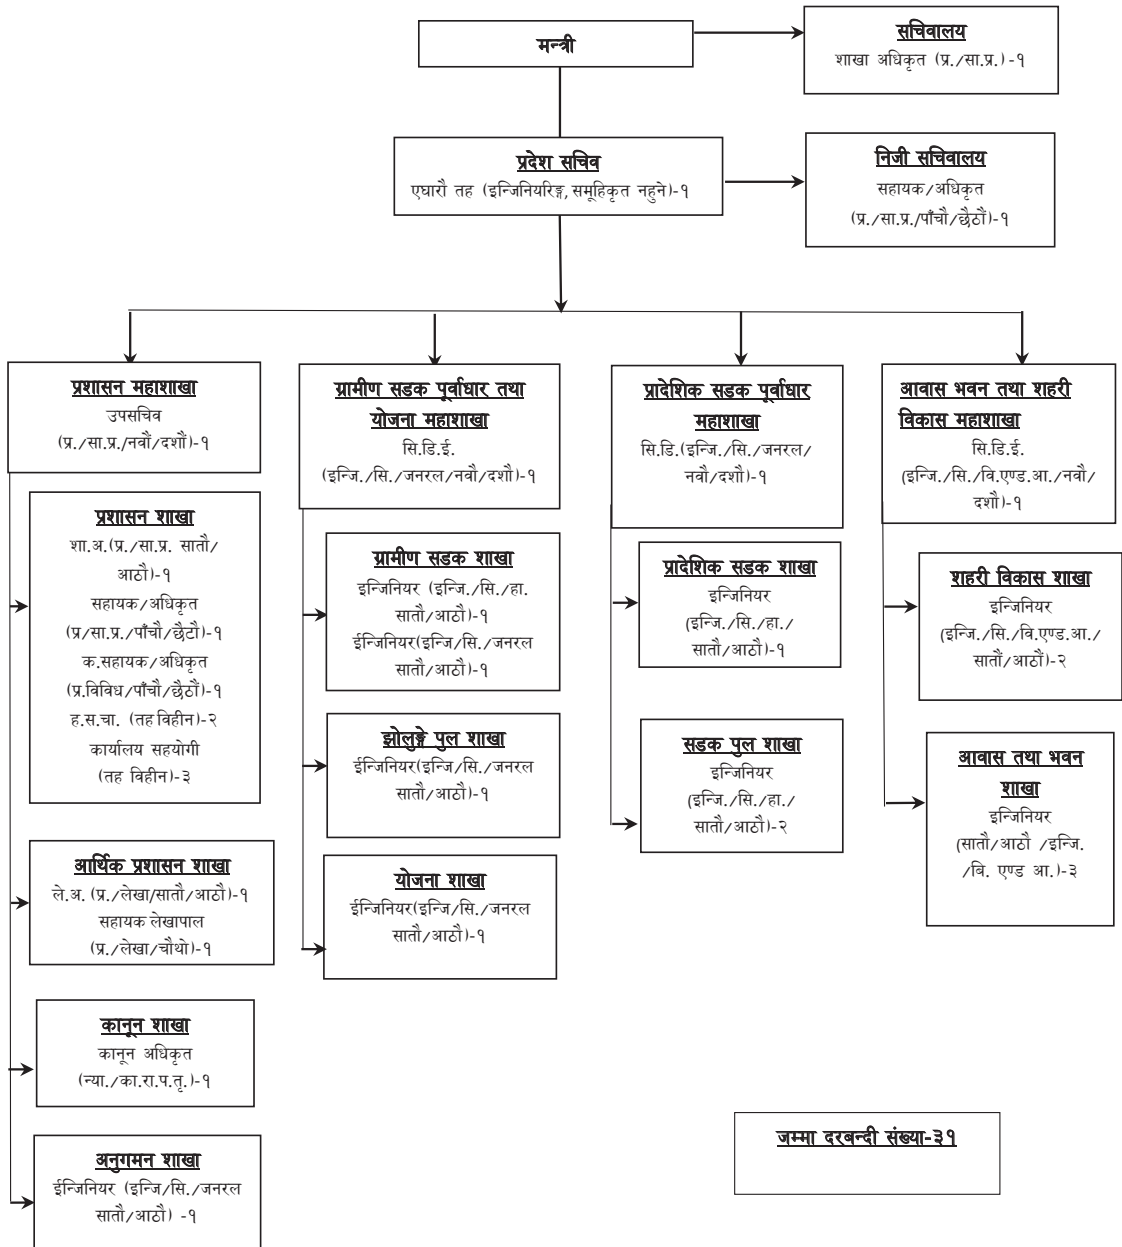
मन्त्री

सचिवालय
शाखा अधिकृत (प्र./सा.प्र.)-१

प्रदेश सचिव
एघारौ तह (इन्जिनियरिङ्ग, समूहिकृत नहुने)-१

निजी सचिवालय
सहायक/अधिकृत (प्र./सा.प्र./पाँचौ/छैठौं)-१

प्रशासन महाशाखा
उपसचिव (प्र./सा.प्र./नवौं/दशौं)-१

प्रशासन शाखा
शा.अ.(प्र./सा.प्र. सातौं/आठौं)-१
सहायक/अधिकृत (प्र/सा.प्र./पाँचौ/छैटौं)-१
क.सहायक/अधिकृत (प्र.विविध/पाँचौ/छैठौं)-१
ह.स.चा. (तह विहीन)-२
कार्यालय सहयोगी (तह विहीन)-३

आर्थिक प्रशासन शाखा
ले.अ. (प्र./लेखा/सातौं/आठौं)-१
सहायक लेखापाल (प्र./लेखा/चौथो)-१

कानून शाखा
कानून अधिकृत (न्या./का.रा.प.तृ.)-१

अनुगमन शाखा
ईन्जिनियर (इन्जि/सि./जनरल सातौं/आठौं) -१

ग्रामीण सडक पूर्वाधार तथा योजना महाशाखा
सि.डि.ई. (इन्जि./सि./जनरल/नवौं/दशौं)-१

ग्रामीण सडक शाखा
इन्जिनियर (इन्जि./सि./हा. सातौं/आठौं)-१
ईन्जिनियर(इन्जि/सि./जनरल सातौं/आठौं)-१

झोलुङ्गे पुल शाखा
ईन्जिनियर(इन्जि/सि./जनरल सातौं/आठौं)-१

योजना शाखा
ईन्जिनियर(इन्जि/सि./जनरल सातौं/आठौं)-१

प्रादेशिक सडक पूर्वाधार महाशाखा
सि.डि.(इन्जि./सि./जनरल/नवौं/दशौं)-१

प्रादेशिक सडक शाखा
इन्जिनियर (इन्जि./सि./हा./सातौं/आठौं)-१

सडक पुल शाखा
इन्जिनियर (इन्जि./सि./हा./सातौं/आठौं)-२

आवास भवन तथा शहरी विकास महाशाखा
सि.डि.ई. (इन्जि./सि./वि.एण्ड.आ./नवौं/दशौं)-१

शहरी विकास शाखा
इन्जिनियर (इन्जि./सि./वि.एण्ड.आ./सातौं/आठौं)-२

आवास तथा भवन शाखा
इन्जिनियर (सातौं/आठौं /इन्जि./बि. एण्ड आ.)-३

जम्मा दरबन्दी संख्या-३१